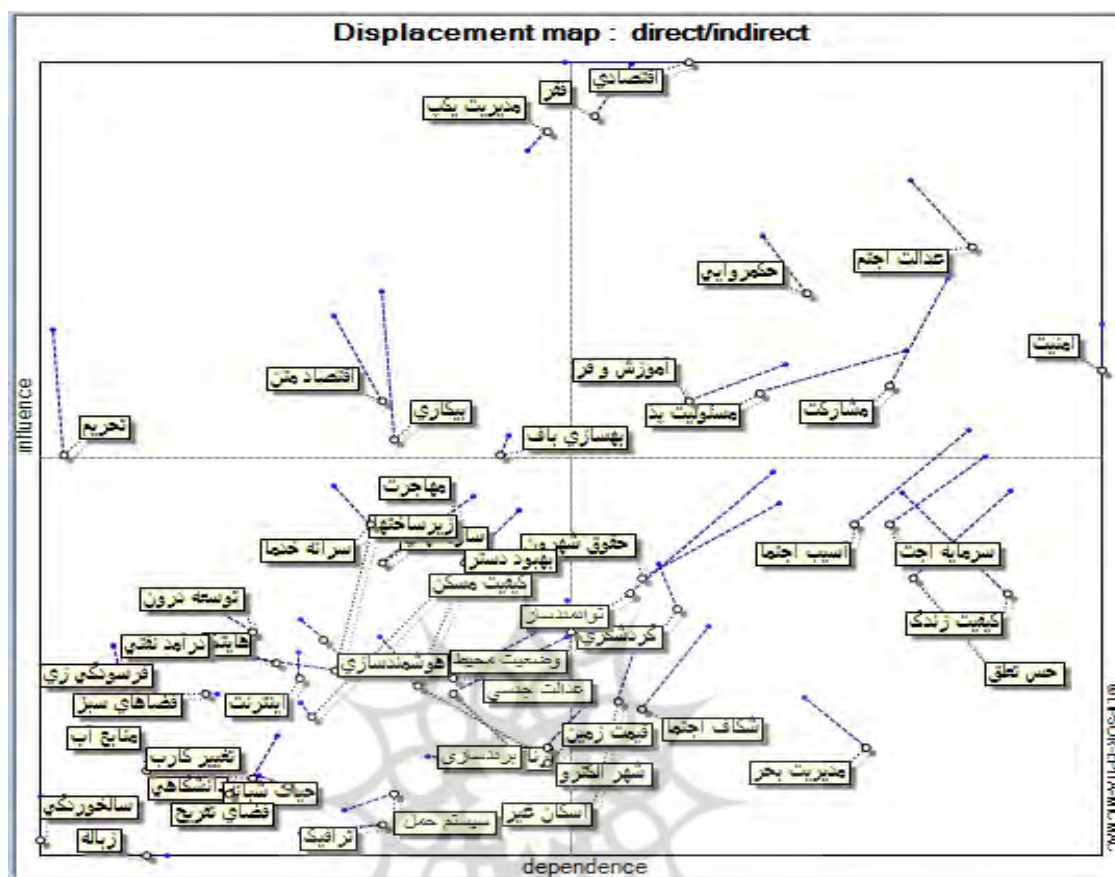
Displacement map : direct/indirect

اقتصادي
فقر
مديريت يكپ
عدالت اجتم
حكمروايي
امنيت
آموزش و فر
مسئوليت پذ
مشاركت
اقتصاد مثن
بيكاري
تحريم
بهسازي باف
مهاجرت
زيرساختها
سا
سرانه خدما
حقوق شهرو
بهبود دستر
كيفيت مسكن
آسيب اجتما
سرمايه اجت
توسعه درون
توانمندسا
گردشگري
كيفيت زندگ
هاي
درامد نفتي
هوشمندسازي
وضعيت محيط
حس تعلق
فرهنگ زي
عدالت جنسي
فضاهاي سبز
اينترنت
شفاف اجتما
منابع آب
قيمت زمين
تغيير كارب
برندسازي
ريا
شهر الكترو
مديريت بحر
حيات شبا
دانشگاهي
فضاي تفريح
سالخوردگي
اسكان غير
سيستم حمل
ترافيك
زباله
influence
dependence
MICMAC-EPITA-LIPSOR